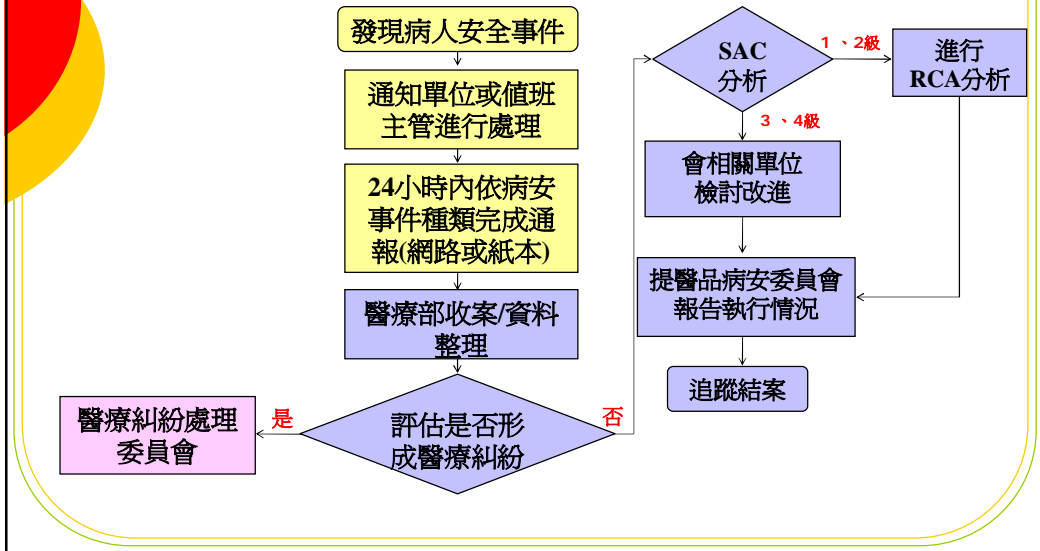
發現病人安全事件

通知單位或值班主管進行處理

24小時內依病安事件種類完成通報(網路或紙本)

醫療部收案/資料整理

評估是否形成醫療糾紛

是

醫療糾紛處理委員會

否

SAC分析

1 、2級

進行RCA分析

3 、4級

會相關單位檢討改進

提醫品病安委員會報告執行情況

追蹤結案